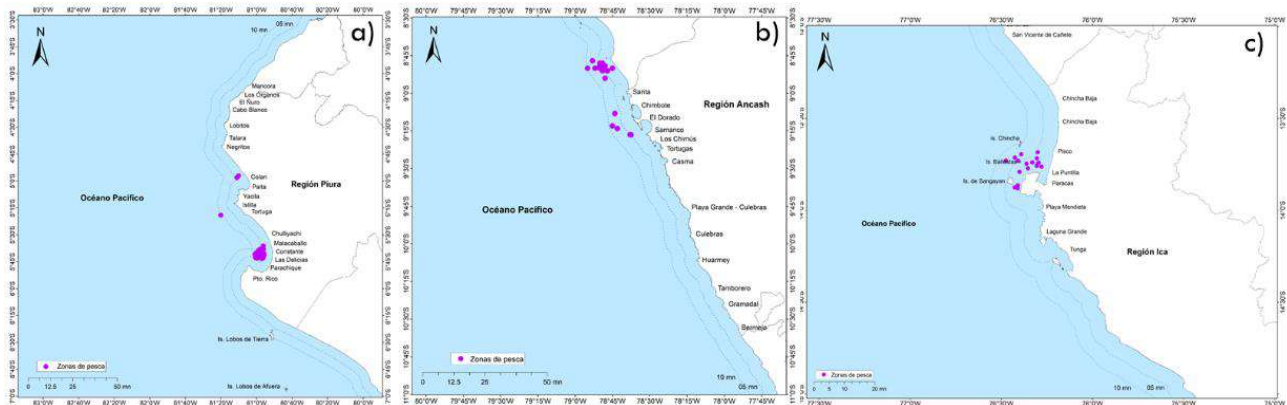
a)

83°0'W 82°40'W 82°20'W 82°0'W 81°40'W 81°20'W 81°0'W 80°40'W 80°20'W 80°0'W

N

05 mn
10 mn

Mancora
Los Órganos
El Ñuro
Cabo Blanco
Lobitos
Talara
Negritos
Colan
Paita
Yacila
Islilla
Tortuga
Chulliyachi
Matacaballo
Constante
Las Delicias
Parachique
Pto. Rico
Is. Lobos de Tierra
Is. Lobos de Afuera

Océano Pacífico

Región Piura

Zonas de pesca

0 12.5 25 50 mn

b)

80°0'W 79°45'W 79°30'W 79°15'W 79°0'W 78°45'W 78°30'W 78°15'W 78°0'W 77°45'W

N

Santa
Chimbote
El Dorado
Samanco
Los Chimús
Tortugas
Casma
Playa Grande - Culebras
Culebras
Huarmey
Tamborero
Gramadal
Bermejo

Región Ancash

Océano Pacífico

Zonas de pesca

0 12.5 25 50 mn

10 mn
05 mn

c)

77°30'W 77°0'W 76°30'W 76°0'W 75°30'W 75°0'W

N

San Vicente de Cañete
Chincha Baja
Chincha Baja
Is. Chincha
Is. Ballestas
Pisco
La Puntilla
Paracas
Is. de Sangayan
Playa Mendieta
Laguna Grande
Tunga

Océano Pacífico

Región Ica

Zonas de pesca

0 5 10 20 mn

10 mn 05 mn